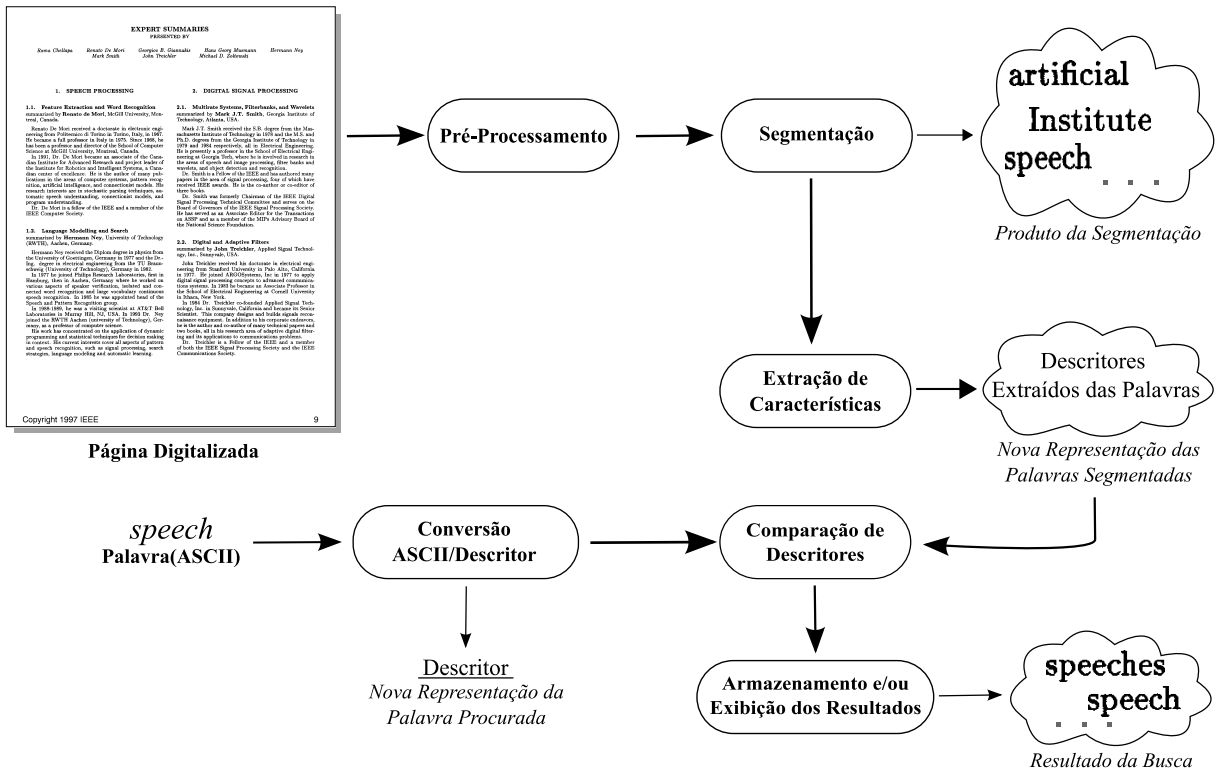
EXPERT SUMMARIES
PRESENTED BY

Rama Chellapa Renato De Mori Georgios B. Giannakis Hans Georg Musmann Hermann Ney
Mark Smith John Treichler Michael D. Zoltowski

1. SPEECH PROCESSING

1.1. Feature Extraction and Word Recognition
summarized by Renato de Mori, McGill University, Montreal, Canada.

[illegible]

1.2. Language Modelling and Search
summarized by Hermann Ney, University of Technology (RWTH), Aachen, Germany.

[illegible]

2. DIGITAL SIGNAL PROCESSING

2.1. Multirate Systems, Filterbanks, and Wavelets
summarized by Mark J.T. Smith, Georgia Institute of Technology, Atlanta, USA.

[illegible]

2.2. Digital and Adaptive Filters
summarized by John Treichler, Applied Signal Technology, Inc., Sunnyvale, USA.

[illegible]

Copyright 1997 IEEE 9

Página Digitalizada

Pré-Processamento

Segmentação

artificial
Institute
speech
...

Produto da Segmentação

Extração de Características

Descritores Extraídos das Palavras

Nova Representação das Palavras Segmentadas

speech
Palavra(ASCII)

Conversão ASCII/Descritor

Comparação de Descritores

Descritor
Nova Representação da Palavra Procurada

Armazenamento e/ou Exibição dos Resultados

speeches
speech
...

Resultado da Busca